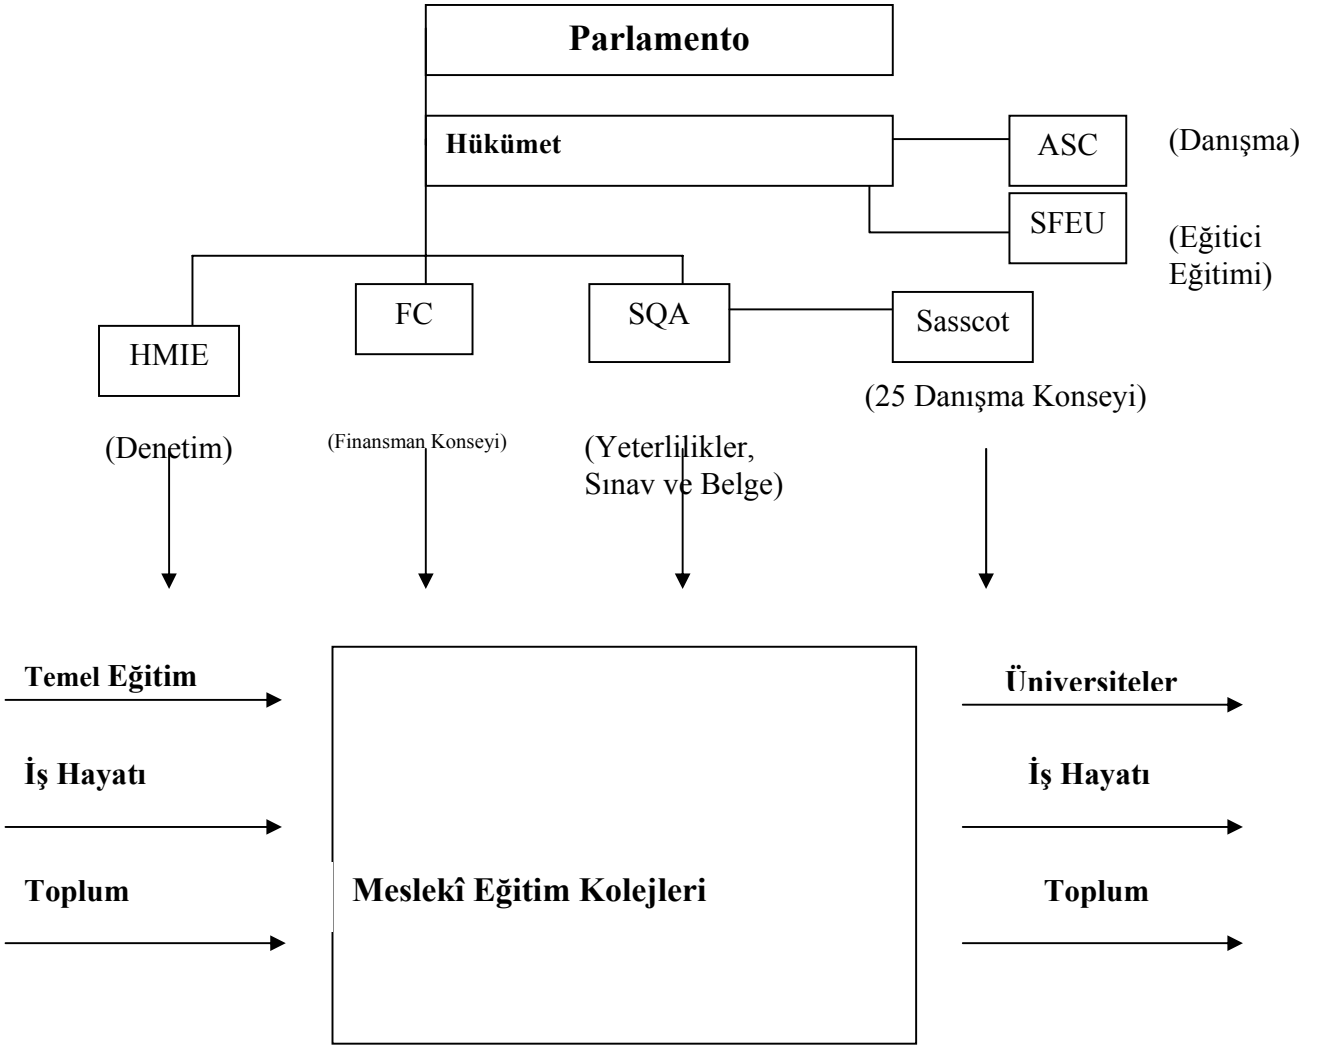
Parlamento

Hükümet

ASC (Danışma)

SFEU (Eğitici Eğitimi)

HMIE

FC

SQA

Sasscot

(25 Danışma Konseyi)

(Denetim)

(Finansman Konseyi)

(Yeterlilikler, Sınav ve Belge)

Temel Eğitim

İş Hayatı

Toplum

Meslekî Eğitim Kolejleri

Üniversiteler

İş Hayatı

Toplum